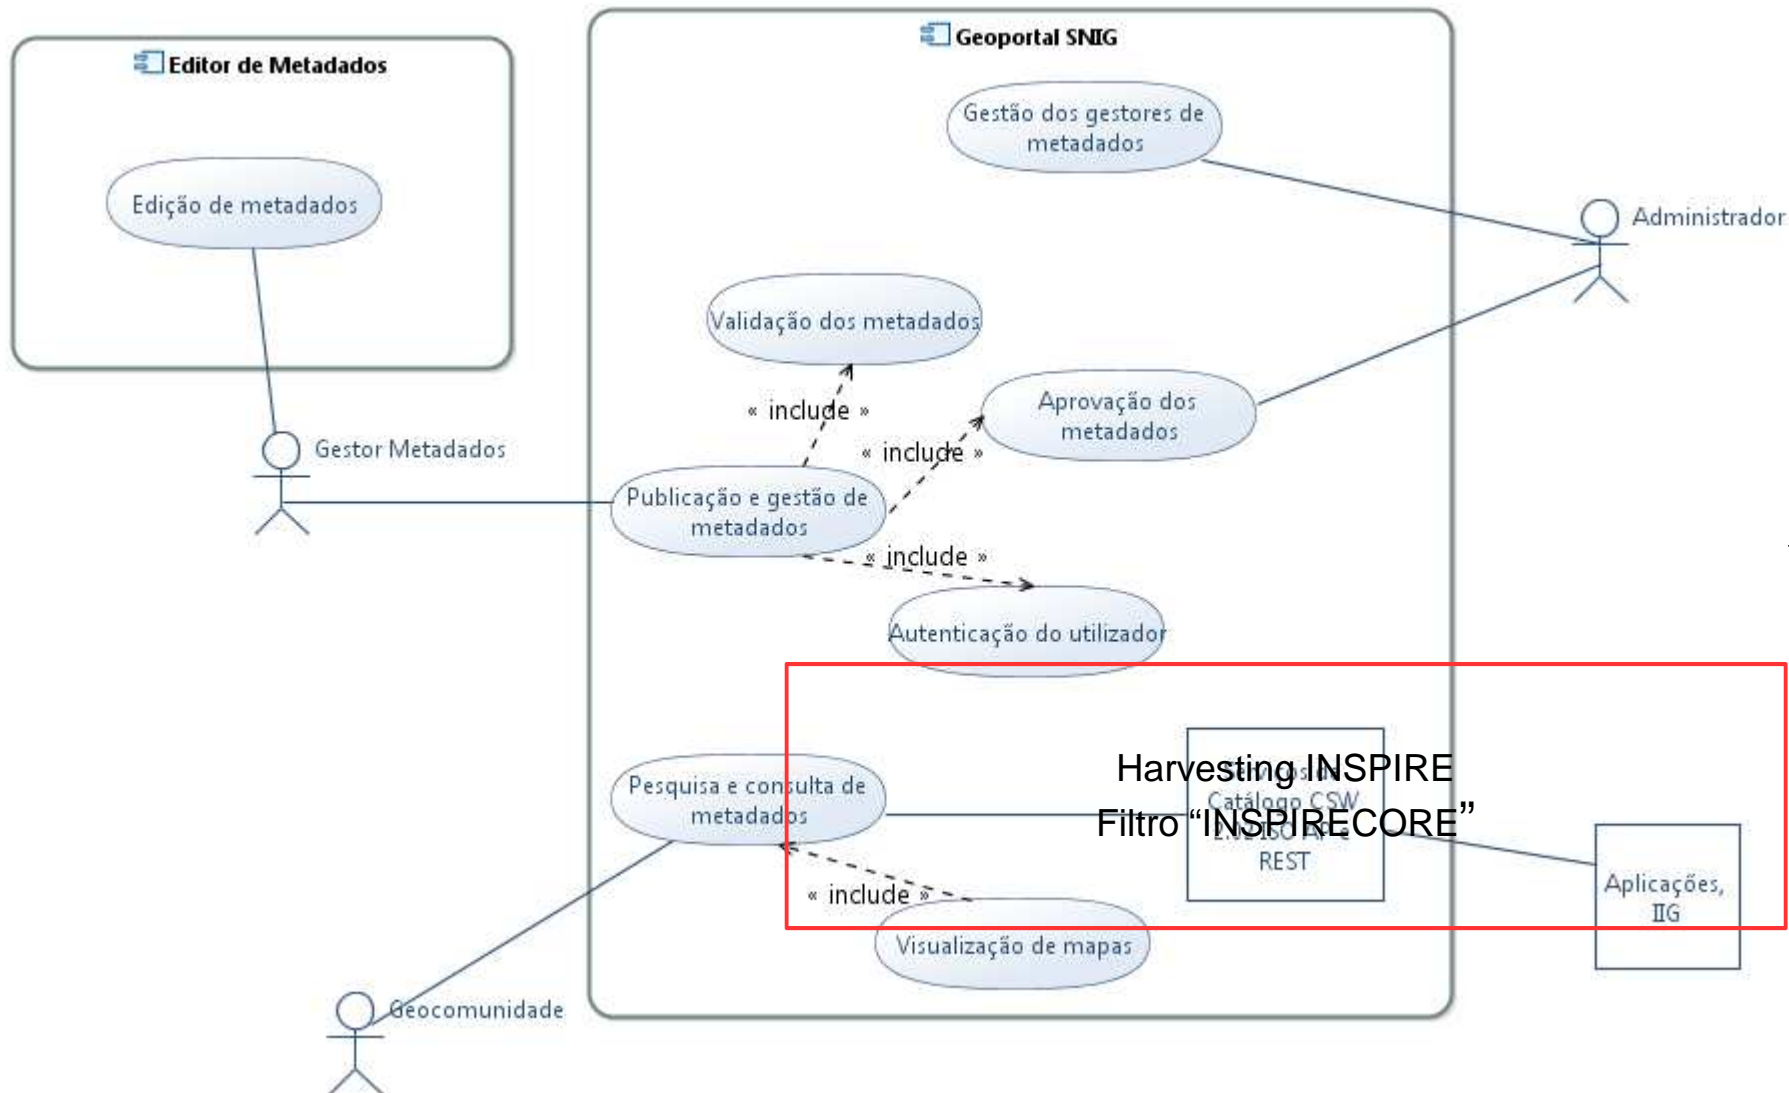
Editor de Metadados

Edição de metadados

Geoportal SNIG

Gestão dos gestores de metadados

Administrador

Validação dos metadados

« include »

Aprovação dos metadados

« include »

Gestor Metadados

Publicação e gestão de metadados

« include »

Autenticação do utilizador

Harvesting INSPIRE
Filtro "INSPIRECORE"

Pesquisa e consulta de metadados

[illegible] Catálogo CSW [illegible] REST

Aplicações, IIG

« include »

Visualização de mapas

Geocomunidade